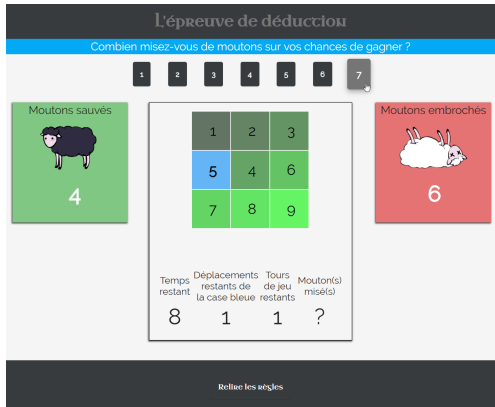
L'épreuve de déduction

Combien misez-vous de moutons sur vos chances de gagner ?

1 2 3 4 5 6 7

Moutons sauvés

4

| 1 | 2 | 3 |
|---|---|---|
| 5 | 4 | 6 |
| 7 | 8 | 9 |

| Temps restant | Déplacements restants de la case bleue | Tours de jeu restants | Mouton(s) misé(s) |
|---|---|---|---|
| 8 | 1 | 1 | ? |

Moutons embrochés

6

Relire les règles